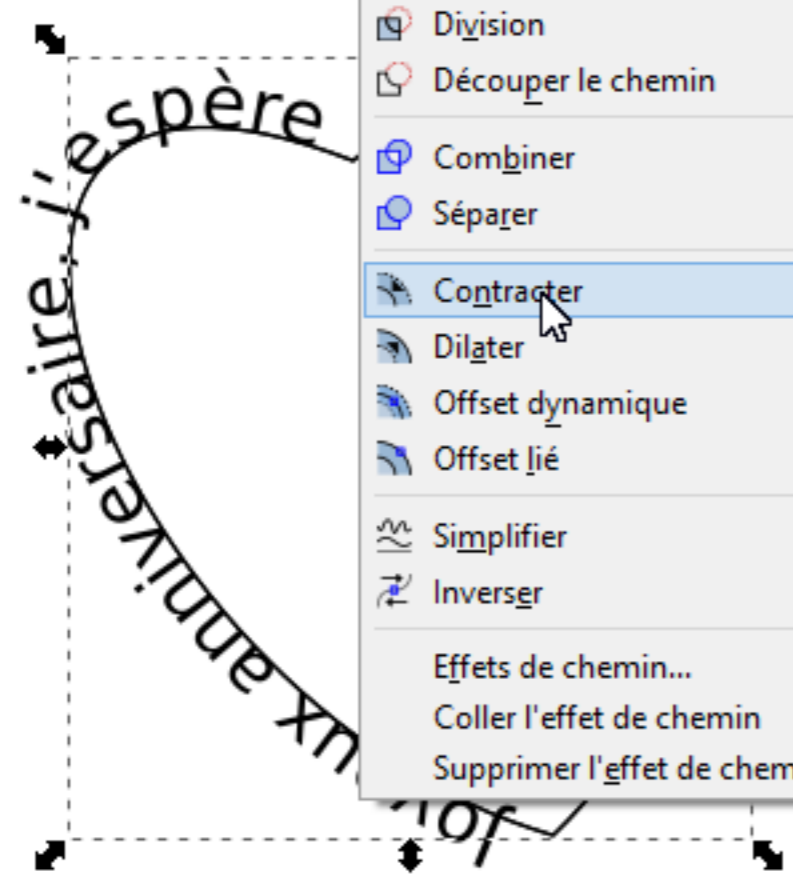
joyeux anniversaire, j'espère

Division
Découper le chemin
Combiner
Séparer
Contracter
Dilater
Offset dynamique
Offset lié
Simplifier
Inverser
Effets de chemin...
Coller l'effet de chemin
Supprimer l'effet de chem